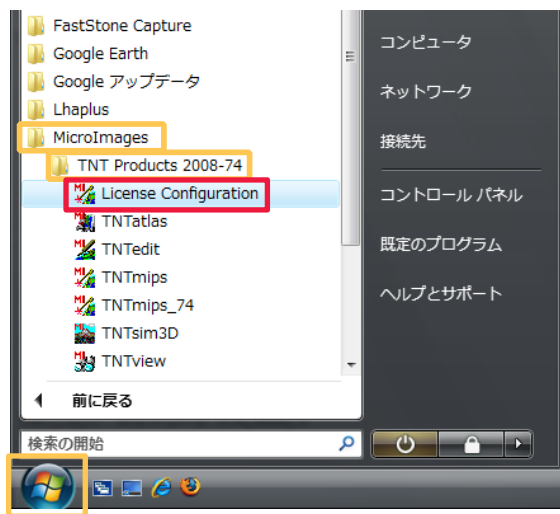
FastStone Capture
Google Earth
Google アップデータ
Lhaplus
MicroImages
TNT Products 2008-74
License Configuration
TNTatlas
TNTedit
TNTmips
TNTmips_74
TNTsim3D
TNTview
前に戻る
検索の開始

コンピュータ
ネットワーク
接続先
コントロール パネル
既定のプログラム
ヘルプとサポート